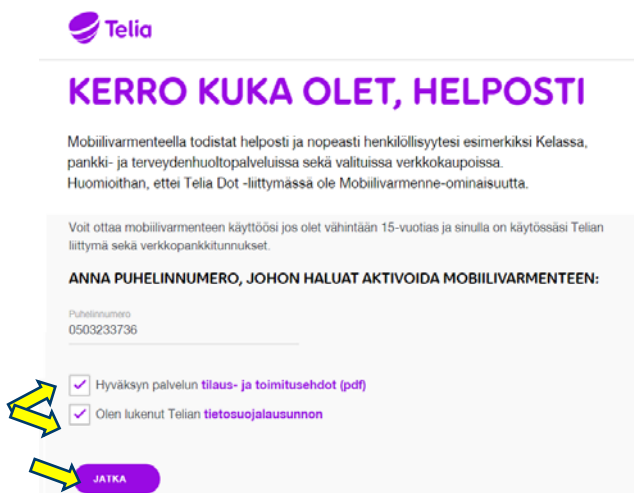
Telia

KERRO KUKA OLET, HELPOSTI

Mobiilivarmenteella todistat helposti ja nopeasti henkilöllisyytesi esimerkiksi Kelassa, pankki- ja terveydenhuoltopalveluissa sekä valituissa verkkokaupoissa.
Huomioithan, ettei Telia Dot -liittymässä ole Mobiilivarmenne-ominaisuutta.

Voit ottaa mobiilivarmenteen käyttöösi jos olet vähintään 15-vuotias ja sinulla on käytössäsi Telian liittymä sekä verkkopankkitunnukset.

ANNA PUHELINNUMERO, JOHON HALUAT AKTIVOIDA MOBIILIVARMENTEEN:

Puhelinnumero
0503233736

Hyväksyn palvelun tilaus- ja toimitusehdot (pdf)

Olen lukenut Telian tietosuojalausunnon

JATKA